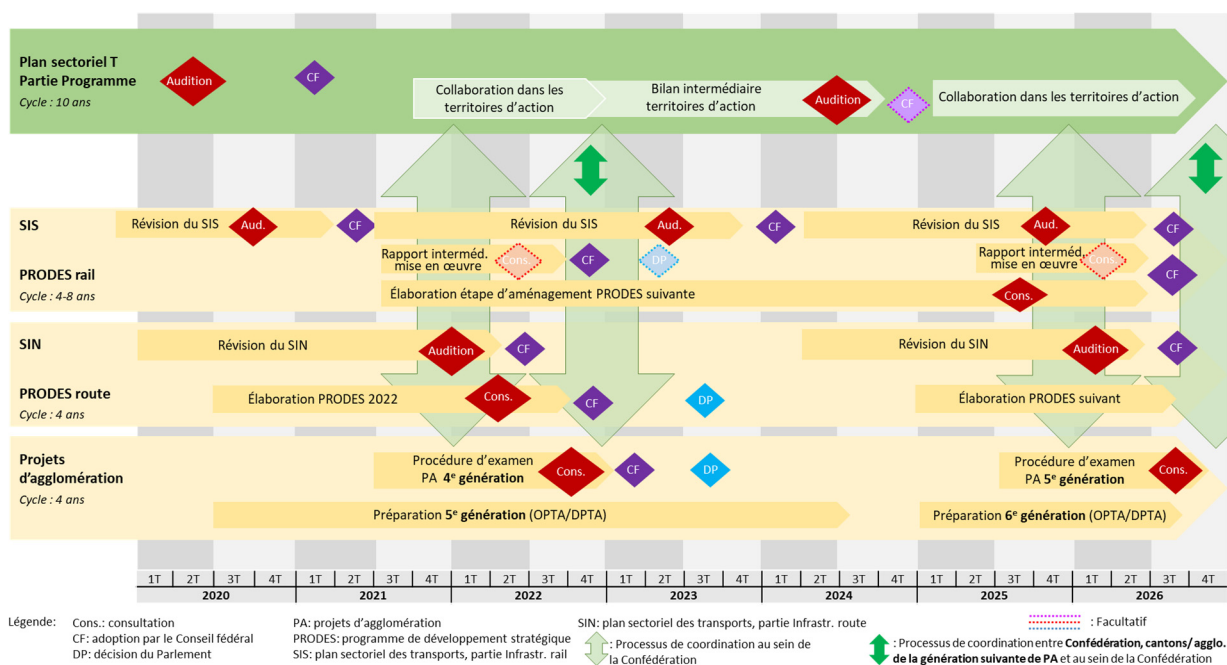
Plan sectoriel T
Partie Programme
Cycle : 10 ans

Audition
CF
Collaboration dans les territoires d'action
Bilan intermédiaire territoires d'action
Audition
CF
Collaboration dans les territoires d'action

SIS
Révision du SIS
Aud.
CF
Révision du SIS
Aud.
CF
Révision du SIS
Aud.
CF

PRODES rail
Cycle : 4-8 ans
Rapport interméd. mise en œuvre
Cons.
CF
DP
Rapport interméd. mise en œuvre
Cons.
CF
Élaboration étape d'aménagement PRODES suivante
Cons.

SIN
Révision du SIN
Audition
CF
Révision du SIN
Audition
CF

PRODES route
Cycle : 4 ans
Élaboration PRODES 2022
Cons.
CF
DP
Élaboration PRODES suivant

Projets d'agglomération
Cycle : 4 ans
Procédure d'examen PA $4^e$ génération
Cons.
CF
DP
Procédure d'examen PA $5^e$ génération
Cons.
Préparation $5^e$ génération (OPTA/DPTA)
Préparation $6^e$ génération (OPTA/DPTA)

| 1T | 2T | 3T | 4T | 1T | 2T | 3T | 4T | 1T | 2T | 3T | 4T | 1T | 2T | 3T | 4T | 1T | 2T | 3T | 4T | 1T | 2T | 3T | 4T | 1T | 2T | 3T | 4T |
|---|---|---|---|---|---|---|---|---|---|---|---|---|---|---|---|---|---|---|---|---|---|---|---|---|---|---|---|
| 2020 | | | | 2021 | | | | 2022 | | | | 2023 | | | | 2024 | | | | 2025 | | | | 2026 | | | |

Légende: Cons.: consultation
CF: adoption par le Conseil fédéral
DP: décision du Parlement
PA: projets d'agglomération
PRODES: programme de développement stratégique
SIS: plan sectoriel des transports, partie Infrastr. rail
SIN: plan sectoriel des transports, partie Infrastr. route
: Processus de coordination au sein de la Confédération
: Facultatif
: Processus de coordination entre Confédération, cantons/ agglo. de la génération suivante de PA et au sein de la Confédération